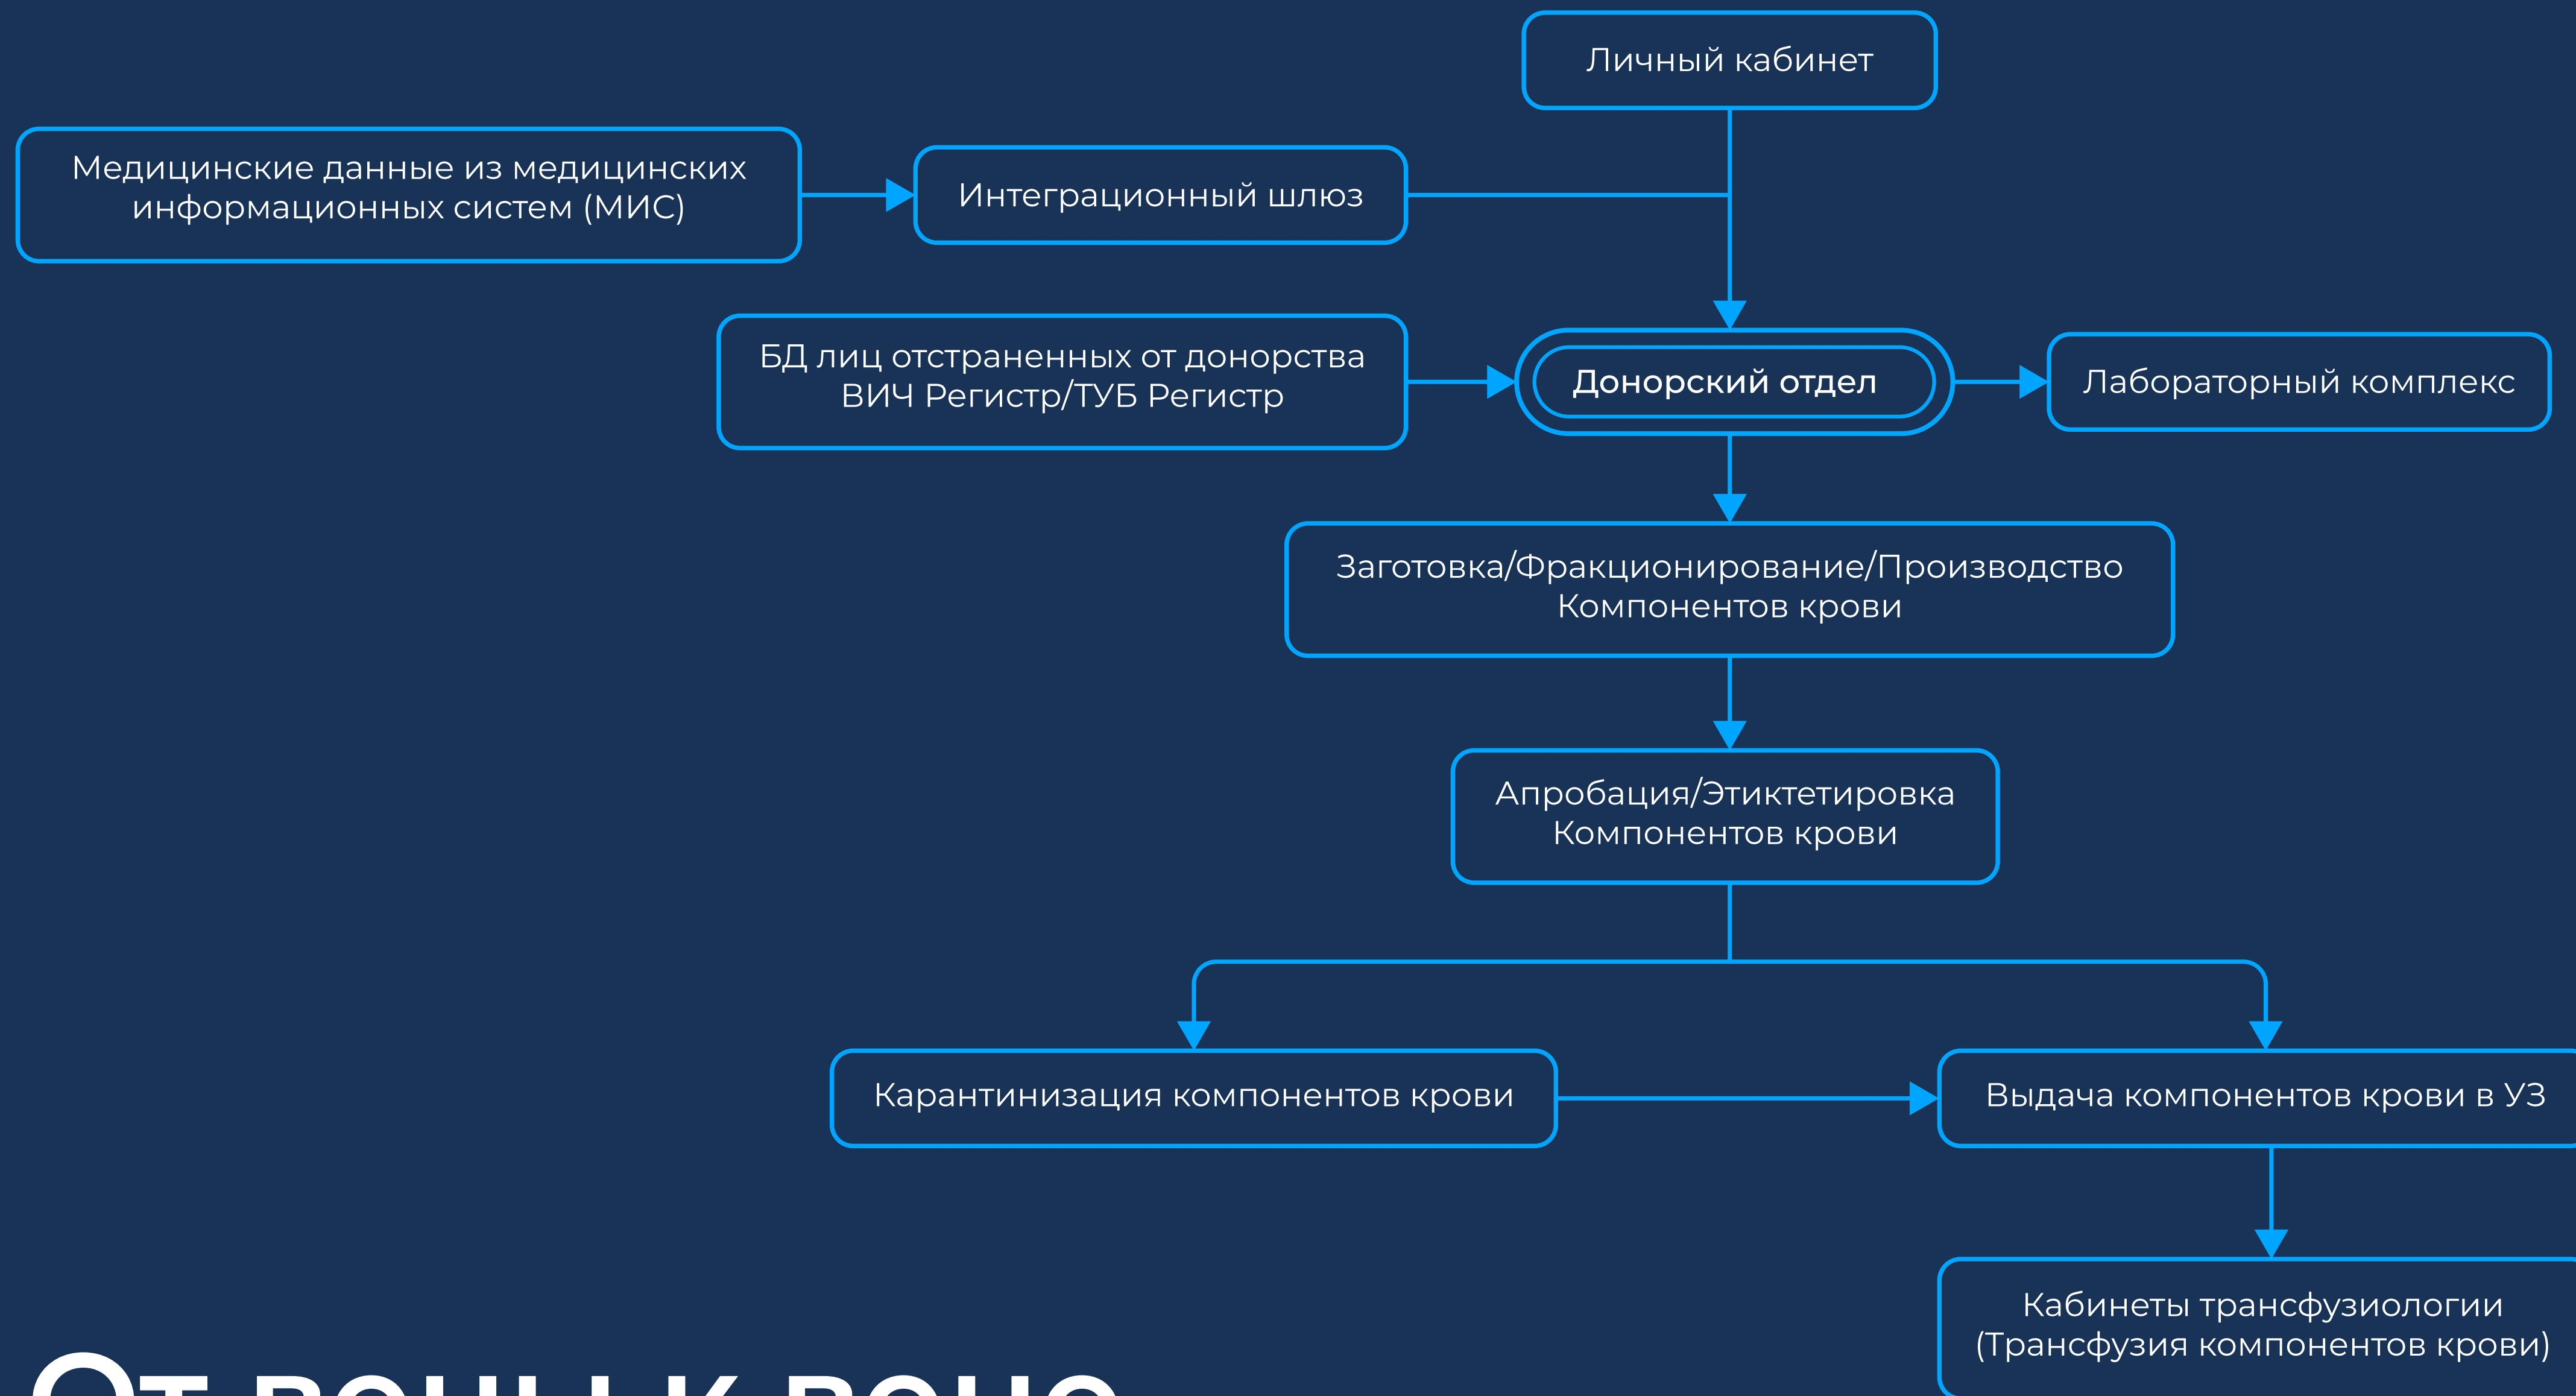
Личный кабинет

Медицинские данные из медицинских информационных систем (МИС)

Интеграционный шлюз

БД лиц отстраненных от донорства ВИЧ Регистр/ТУБ Регистр

Донорский отдел

Лабораторный комплекс

Заготовка/Фракционирование/Производство Компонентов крови

Апробация/Этиктетировка Компонентов крови

Карантинизация компонентов крови

Выдача компонентов крови в УЗ

Кабинеты трансфузиологии (Трансфузия компонентов крови)

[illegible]